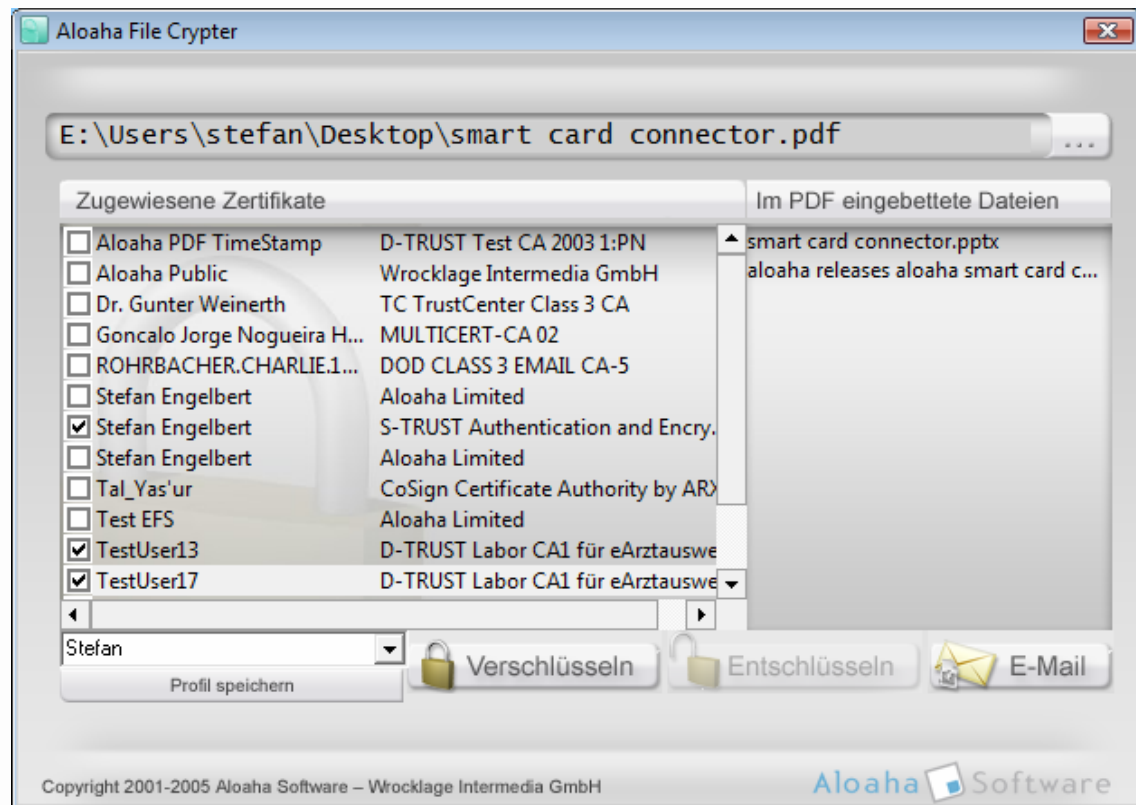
Aloaha File Crypter

E:\Users\stefan\Desktop\smart card connector.pdf ...

Zugewiesene Zertifikate

| | |
|---|---|
| ☐ Aloaha PDF TimeStamp | D-TRUST Test CA 2003 1:PN |
| ☐ Aloaha Public | Wrocklage Intermedia GmbH |
| ☐ Dr. Gunter Weinerth | TC TrustCenter Class 3 CA |
| ☐ Goncalo Jorge Nogueira H... | MULTICERT-CA 02 |
| ☐ ROHRBACHER.CHARLIE.1... | DOD CLASS 3 EMAIL CA-5 |
| ☐ Stefan Engelbert | Aloaha Limited |
| ☑ Stefan Engelbert | S-TRUST Authentication and Encry. |
| ☐ Stefan Engelbert | Aloaha Limited |
| ☐ Tal_Yas'ur | CoSign Certificate Authority by ARX |
| ☐ Test EFS | Aloaha Limited |
| ☑ TestUser13 | D-TRUST Labor CA1 für eArztauswe |
| ☑ TestUser17 | D-TRUST Labor CA1 für eArztauswe |

Im PDF eingebettete Dateien

smart card connector.pptx
aloaha releases aloaha smart card c...

Stefan

Profil speichern

Verschlüsseln

Entschlüsseln

E-Mail

Copyright 2001-2005 Aloaha Software – Wrocklage Intermedia GmbH

Aloaha Software